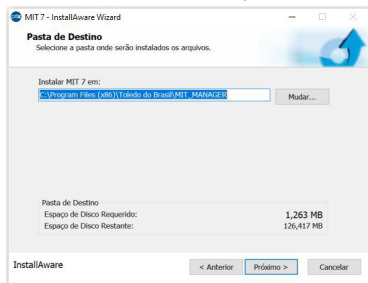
MIT 7 - InstallAware Wizard

Pasta de Destino
Selecione a pasta onde serão instalados os arquivos.

Instalar MIT 7 em:
C:\Program Files (x86)\Toledo do Brasil\MIT_MANAGER
Mudar...

Pasta de Destino
Espaço de Disco Requerido: 1,263 MB
Espaço de Disco Restante: 126,417 MB

InstallAware
< Anterior
Próximo >
Cancelar